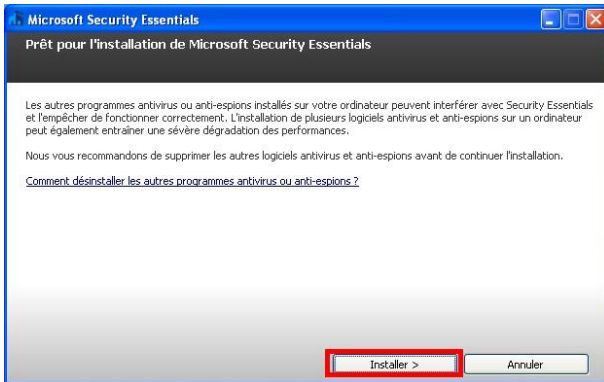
Microsoft Security Essentials

Prêt pour l'installation de Microsoft Security Essentials

Les autres programmes antivirus ou anti-espions installés sur votre ordinateur peuvent interférer avec Security Essentials et l'empêcher de fonctionner correctement. L'installation de plusieurs logiciels antivirus et anti-espions sur un ordinateur peut également entraîner une sévère dégradation des performances.

Nous vous recommandons de supprimer les autres logiciels antivirus et anti-espions avant de continuer l'installation.

Comment désinstaller les autres programmes antivirus ou anti-espions ?

Installer >

Annuler